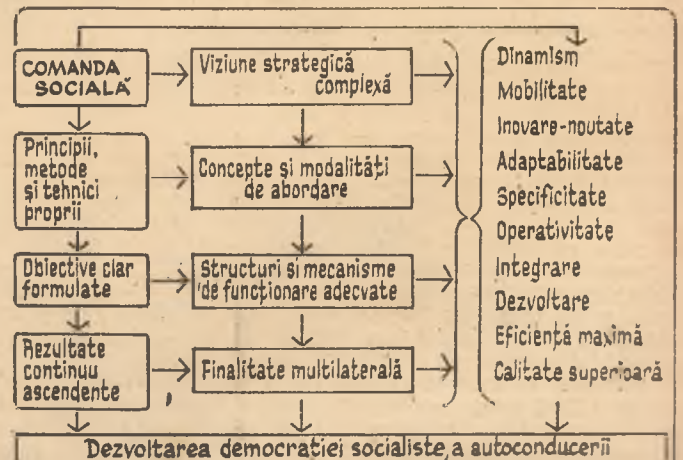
COMANDA SOCIALĂ

Viziune strategică complexă

Principii, metode şi tehnici proprii

Concepte şi modalităţi de abordare

Obiective clar formulate

Structuri şi mecanisme de funcţionare adecvate

Rezultate continuu ascendente

Finalitate multilaterală

Dinamism
Mobilitate
Inovare-noutate
Adaptabilitate
Specificitate
Operativitate
Integrare
Dezvoltare
Eficienţă maximă
Calitate superioară

Dezvoltarea democraţiei socialiste, a autoconducerii